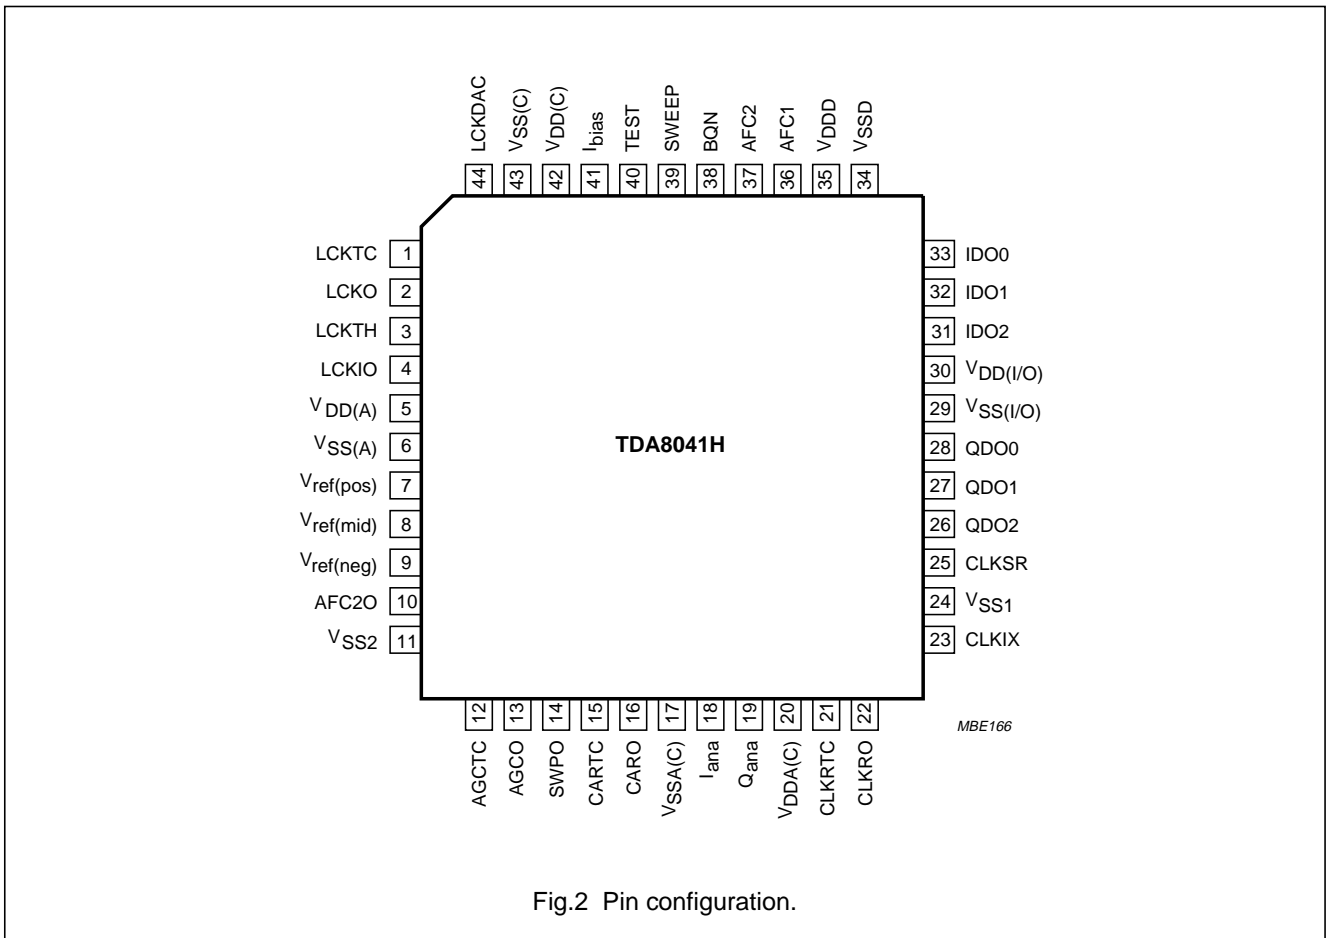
LCKDAC
$V_{SS(C)}$
$V_{DD(C)}$
$I_{bias}$
TEST
SWEEP
BQN
AFC2
AFC1
$V_{DDD}$
$V_{SSD}$

44
43
42
41
40
39
38
37
36
35
34

LCKTC 1
LCKO 2
LCKTH 3
LCKIO 4
$V_{DD(A)}$ 5
$V_{SS(A)}$ 6
$V_{ref(pos)}$ 7
$V_{ref(mid)}$ 8
$V_{ref(neg)}$ 9
AFC2O 10
$V_{SS2}$ 11

TDA8041H

33 IDO0
32 IDO1
31 IDO2
30 $V_{DD(I/O)}$
29 $V_{SS(I/O)}$
28 QDO0
27 QDO1
26 QDO2
25 CLKSR
24 $V_{SS1}$
23 CLKIX

12
13
14
15
16
17
18
19
20
21
22

MBE166

AGCTC
AGCO
SWPO
CARTC
CARO
$V_{SSA(C)}$
$I_{ana}$
$Q_{ana}$
$V_{DDA(C)}$
CLKRTC
CLKRO

Fig.2 Pin configuration.